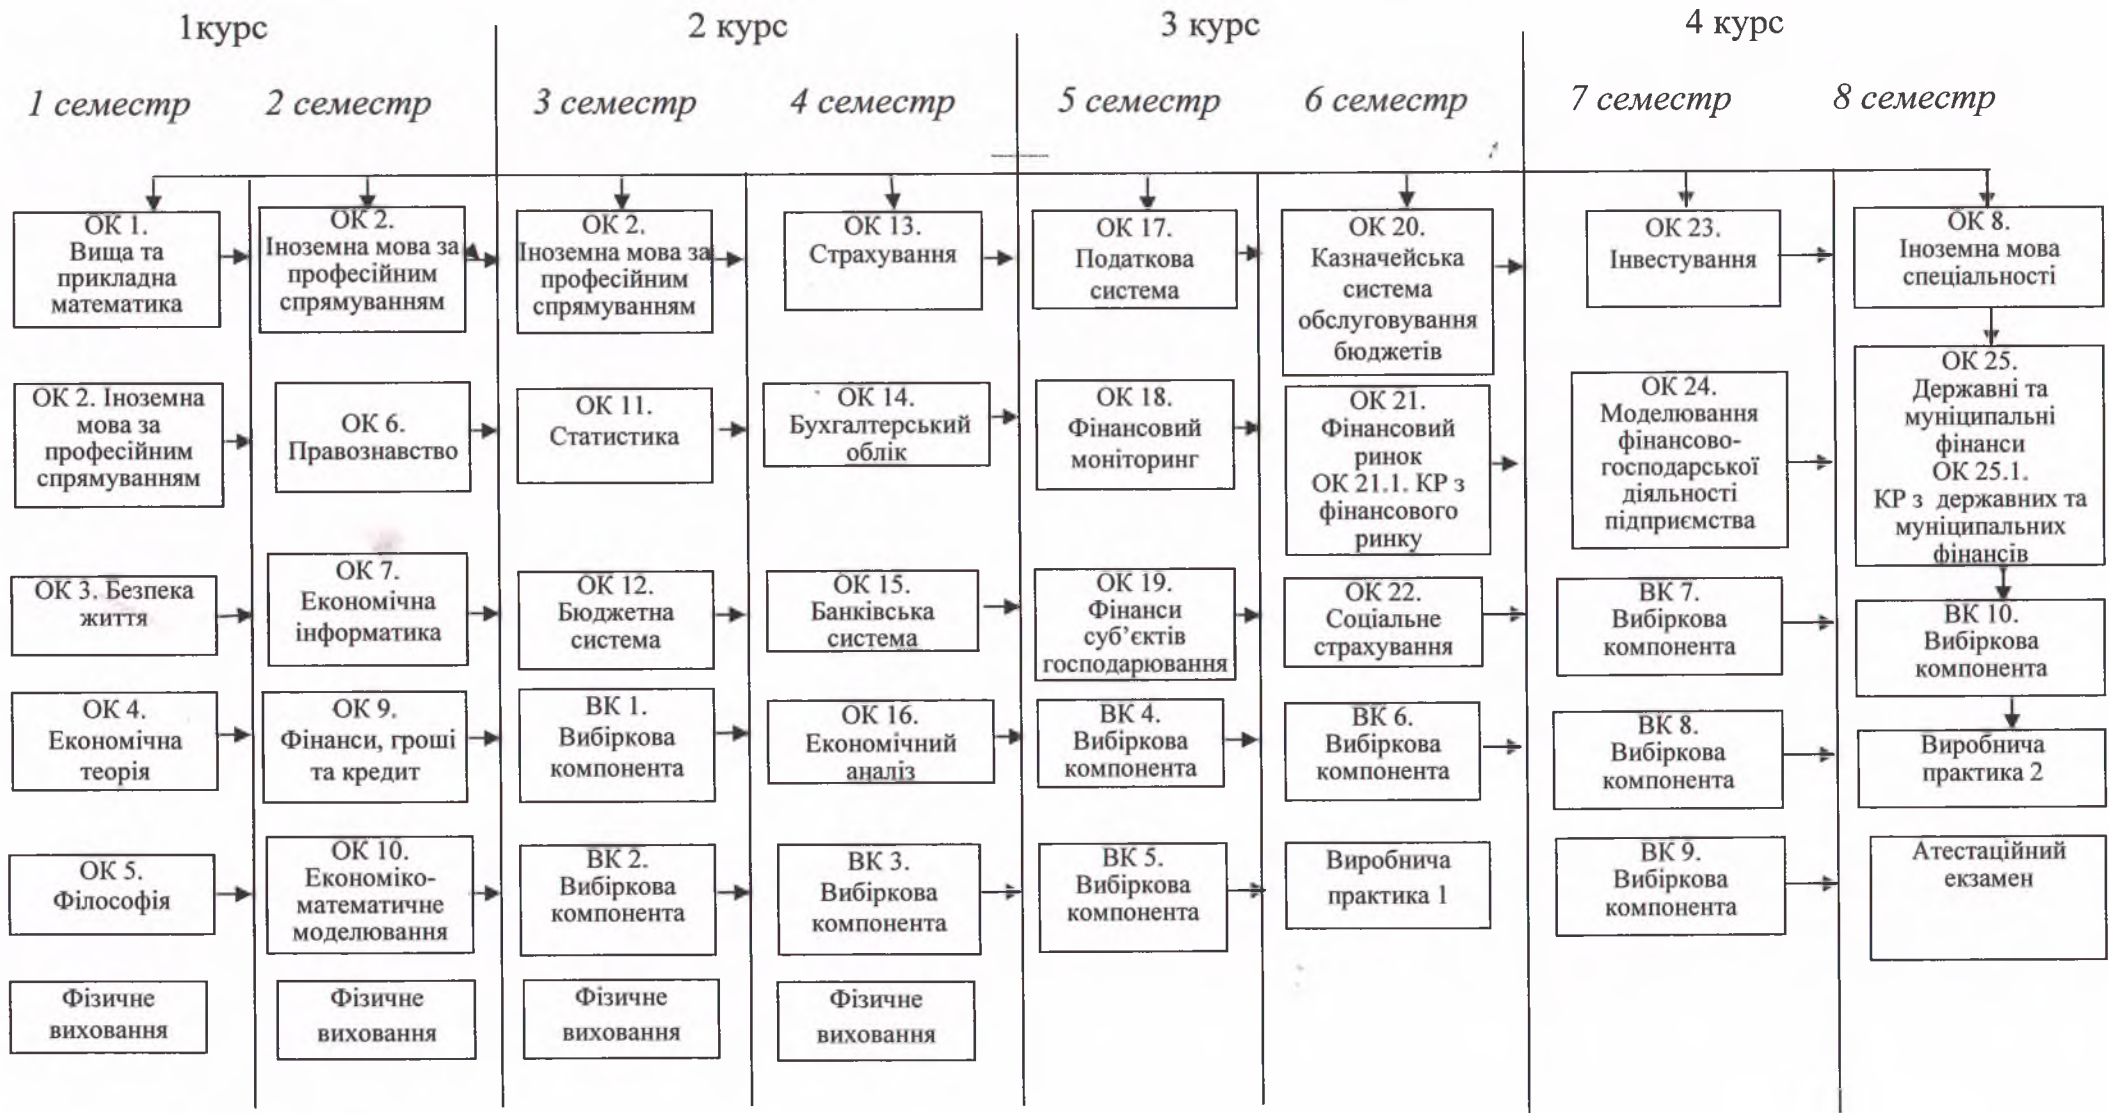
1курс
2 курс
3 курс
4 курс

1 семестр
2 семестр
3 семестр
4 семестр
5 семестр
6 семестр
7 семестр
8 семестр

ОК 1. Вища та прикладна математика

ОК 2. Іноземна мова за професійним спрямуванням

ОК 3. Безпека життя

ОК 4. Економічна теорія

ОК 5. Філософія

Фізичне виховання

ОК 2. Іноземна мова за професійним спрямуванням

ОК 6. Правознавство

ОК 7. Економічна інформатика

ОК 9. Фінанси, гроші та кредит

ОК 10. Економіко-математичне моделювання

Фізичне виховання

ОК 2. Іноземна мова за професійним спрямуванням

ОК 11. Статистика

ОК 12. Бюджетна система

ВК 1. Вибіркова компонента

ВК 2. Вибіркова компонента

Фізичне виховання

ОК 13. Страхування

ОК 14. Бухгалтерський облік

ОК 15. Банківська система

ОК 16. Економічний аналіз

ВК 3. Вибіркова компонента

Фізичне виховання

ОК 17. Податкова система

ОК 18. Фінансовий моніторинг

ОК 19. Фінанси суб'єктів господарювання

ВК 4. Вибіркова компонента

ВК 5. Вибіркова компонента

ОК 20. Казначейська система обслуговування бюджетів

ОК 21. Фінансовий ринок ОК 21.1. КР з фінансового ринку

ОК 22. Соціальне страхування

ВК 6. Вибіркова компонента

Виробнича практика 1

ОК 23. Інвестування

ОК 24. Моделювання фінансово-господарської діяльності підприємства

ВК 7. Вибіркова компонента

ВК 8. Вибіркова компонента

ВК 9. Вибіркова компонента

ОК 8. Іноземна мова спеціальності

ОК 25. Державні та муніципальні фінанси ОК 25.1. КР з державних та муніципальних фінансів

ВК 10. Вибіркова компонента

Виробнича практика 2

Атестаційний екзамен